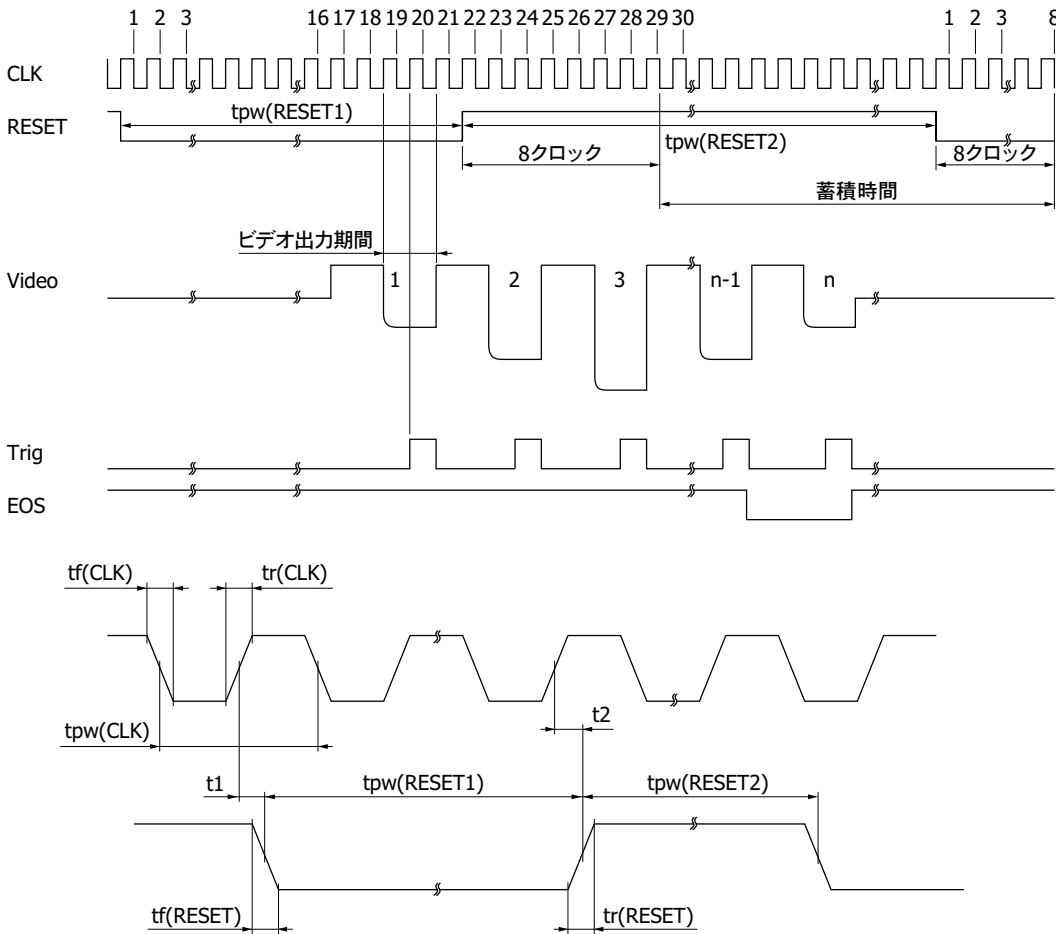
1 2 3 16 17 18 19 20 21 22 23 24 25 26 27 28 29 30 1 2 3 8

CLK

RESET

tpw(RESET1)

tpw(RESET2)

8クロック

8クロック

蓄積時間

ビデオ出力期間

Video

1 2 3 n-1 n

Trig

EOS

tf(CLK)

tr(CLK)

tpw(CLK)

t2

t1

tpw(RESET1)

tpw(RESET2)

tf(RESET)

tr(RESET)